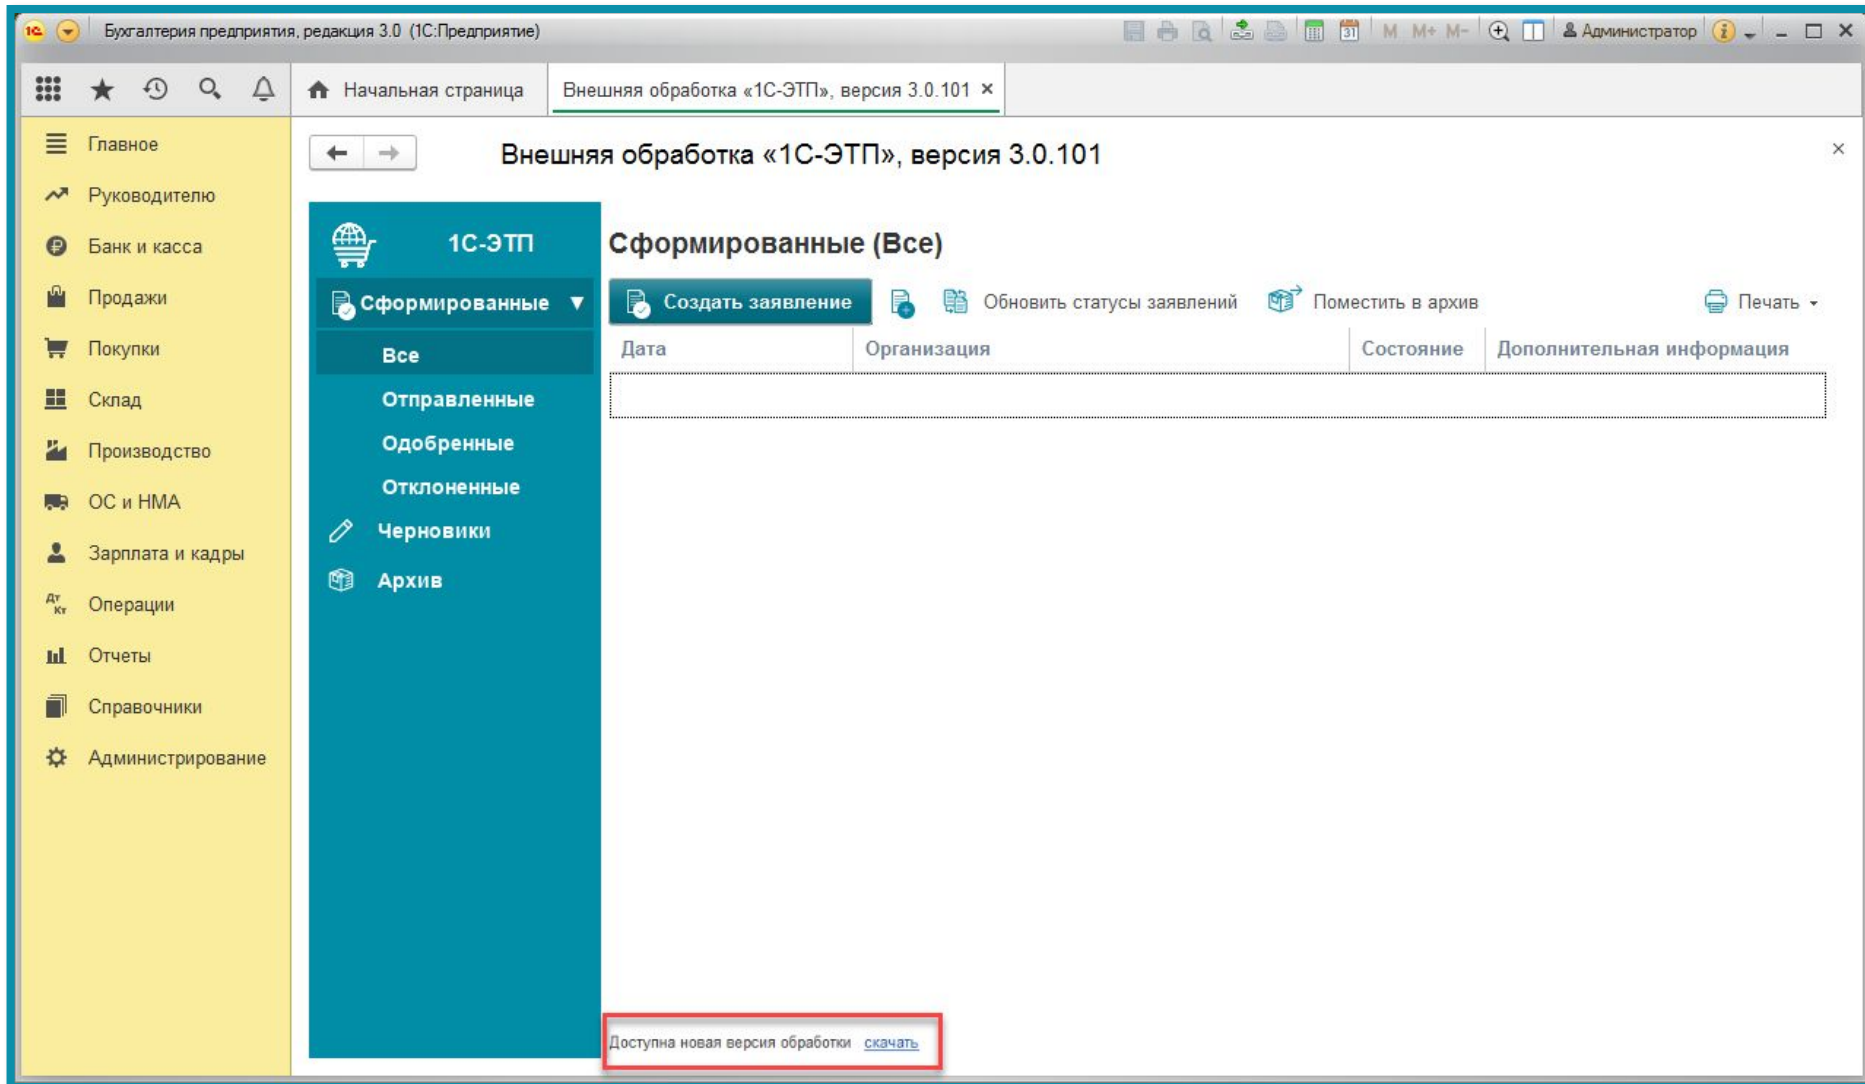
Бухгалтерия предприятия, редакция 3.0 (1С:Предприятие)

M M+ M- Администратор

Начальная страница

Внешняя обработка «1С-ЭТП», версия 3.0.101 ×

Главное
Руководителю
Банк и касса
Продажи
Покупки
Склад
Производство
ОС и НМА
Зарплата и кадры
Операции
Отчеты
Справочники
Администрирование

Внешняя обработка «1С-ЭТП», версия 3.0.101

×

1С-ЭТП

Сформированные
Все
Отправленные
Одобренные
Отклоненные
Черновики
Архив

Сформированные (Все)

Создать заявление

Обновить статусы заявлений

Поместить в архив

Печать

| Дата | Организация | Состояние | Дополнительная информация |
|---|---|---|---|
| | | | |

Доступна новая версия обработки скачать